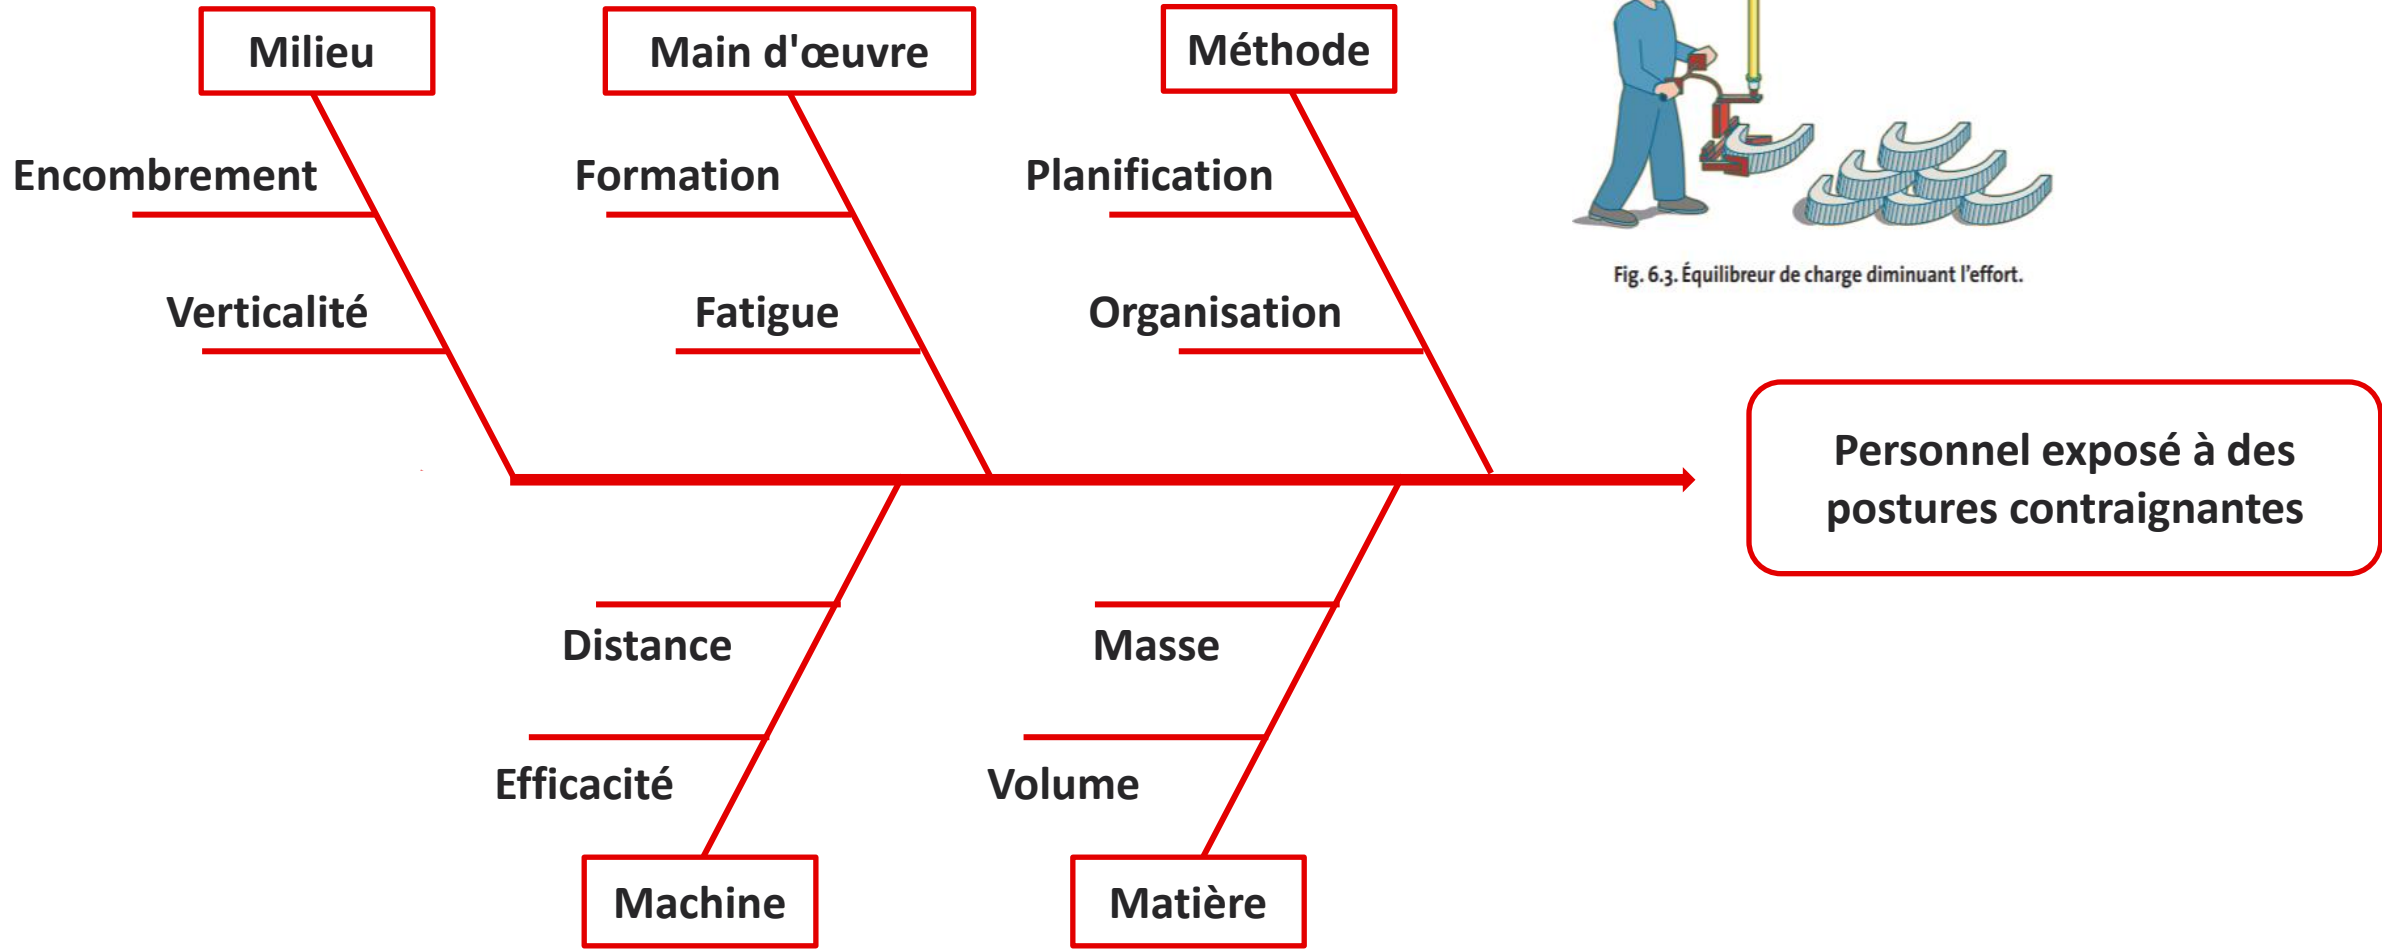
Milieu

Encombrement

Verticalité

Main d'œuvre

Formation

Fatigue

Méthode

Planification

Organisation

Fig. 6.3. Équilibreur de charge diminuant l'effort.

Personnel exposé à des postures contraignantes

Distance

Efficacité

Machine

Masse

Volume

Matière